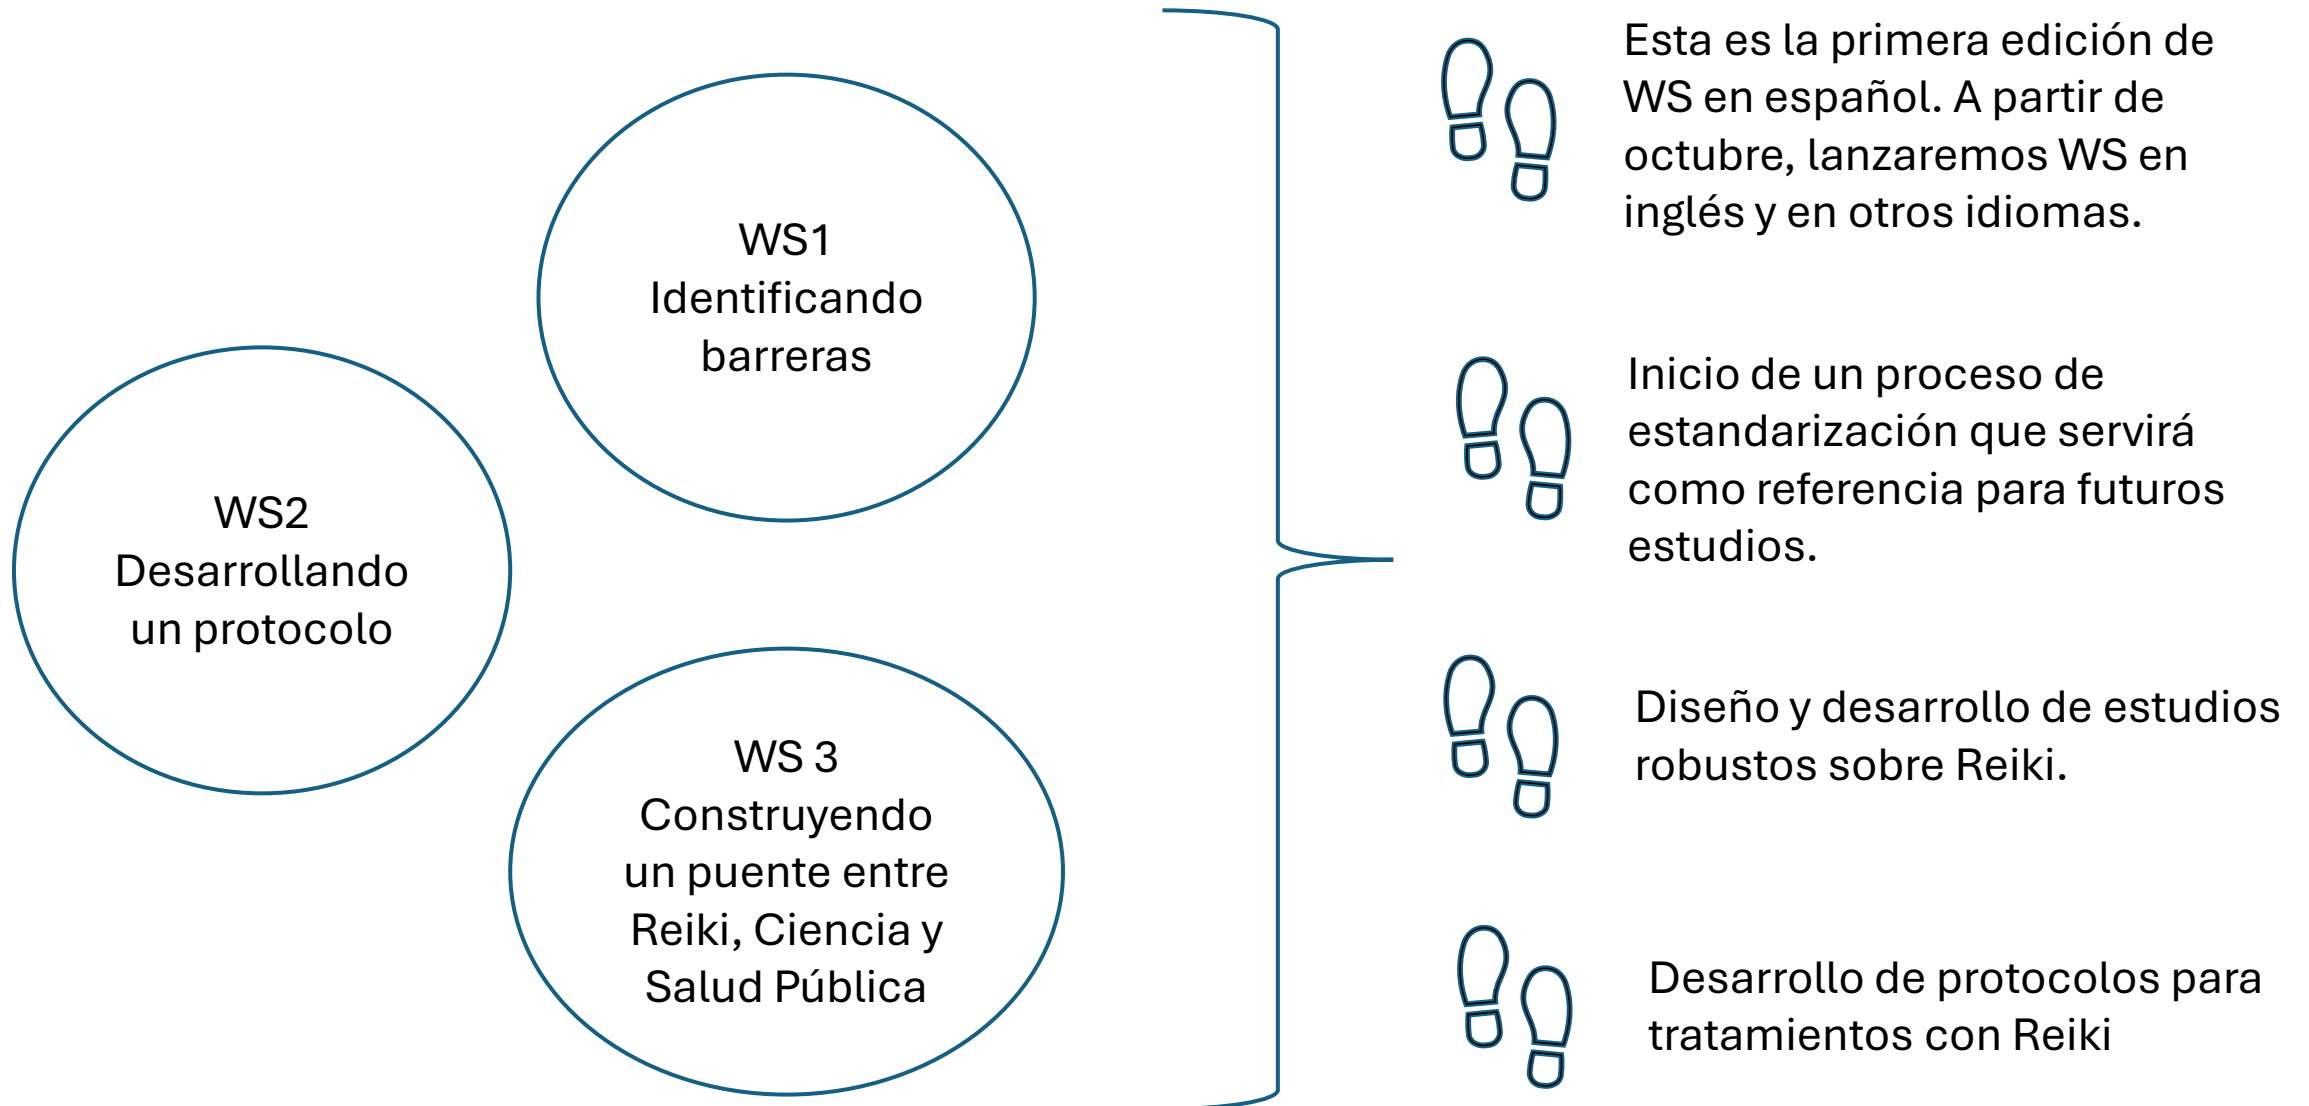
WS1
Identificando barreras

WS2
Desarrollando un protocolo

WS 3
Construyendo un puente entre Reiki, Ciencia y Salud Pública

Esta es la primera edición de WS en español. A partir de octubre, lanzaremos WS en inglés y en otros idiomas.

Inicio de un proceso de estandarización que servirá como referencia para futuros estudios.

Diseño y desarrollo de estudios robustos sobre Reiki.

Desarrollo de protocolos para tratamientos con Reiki